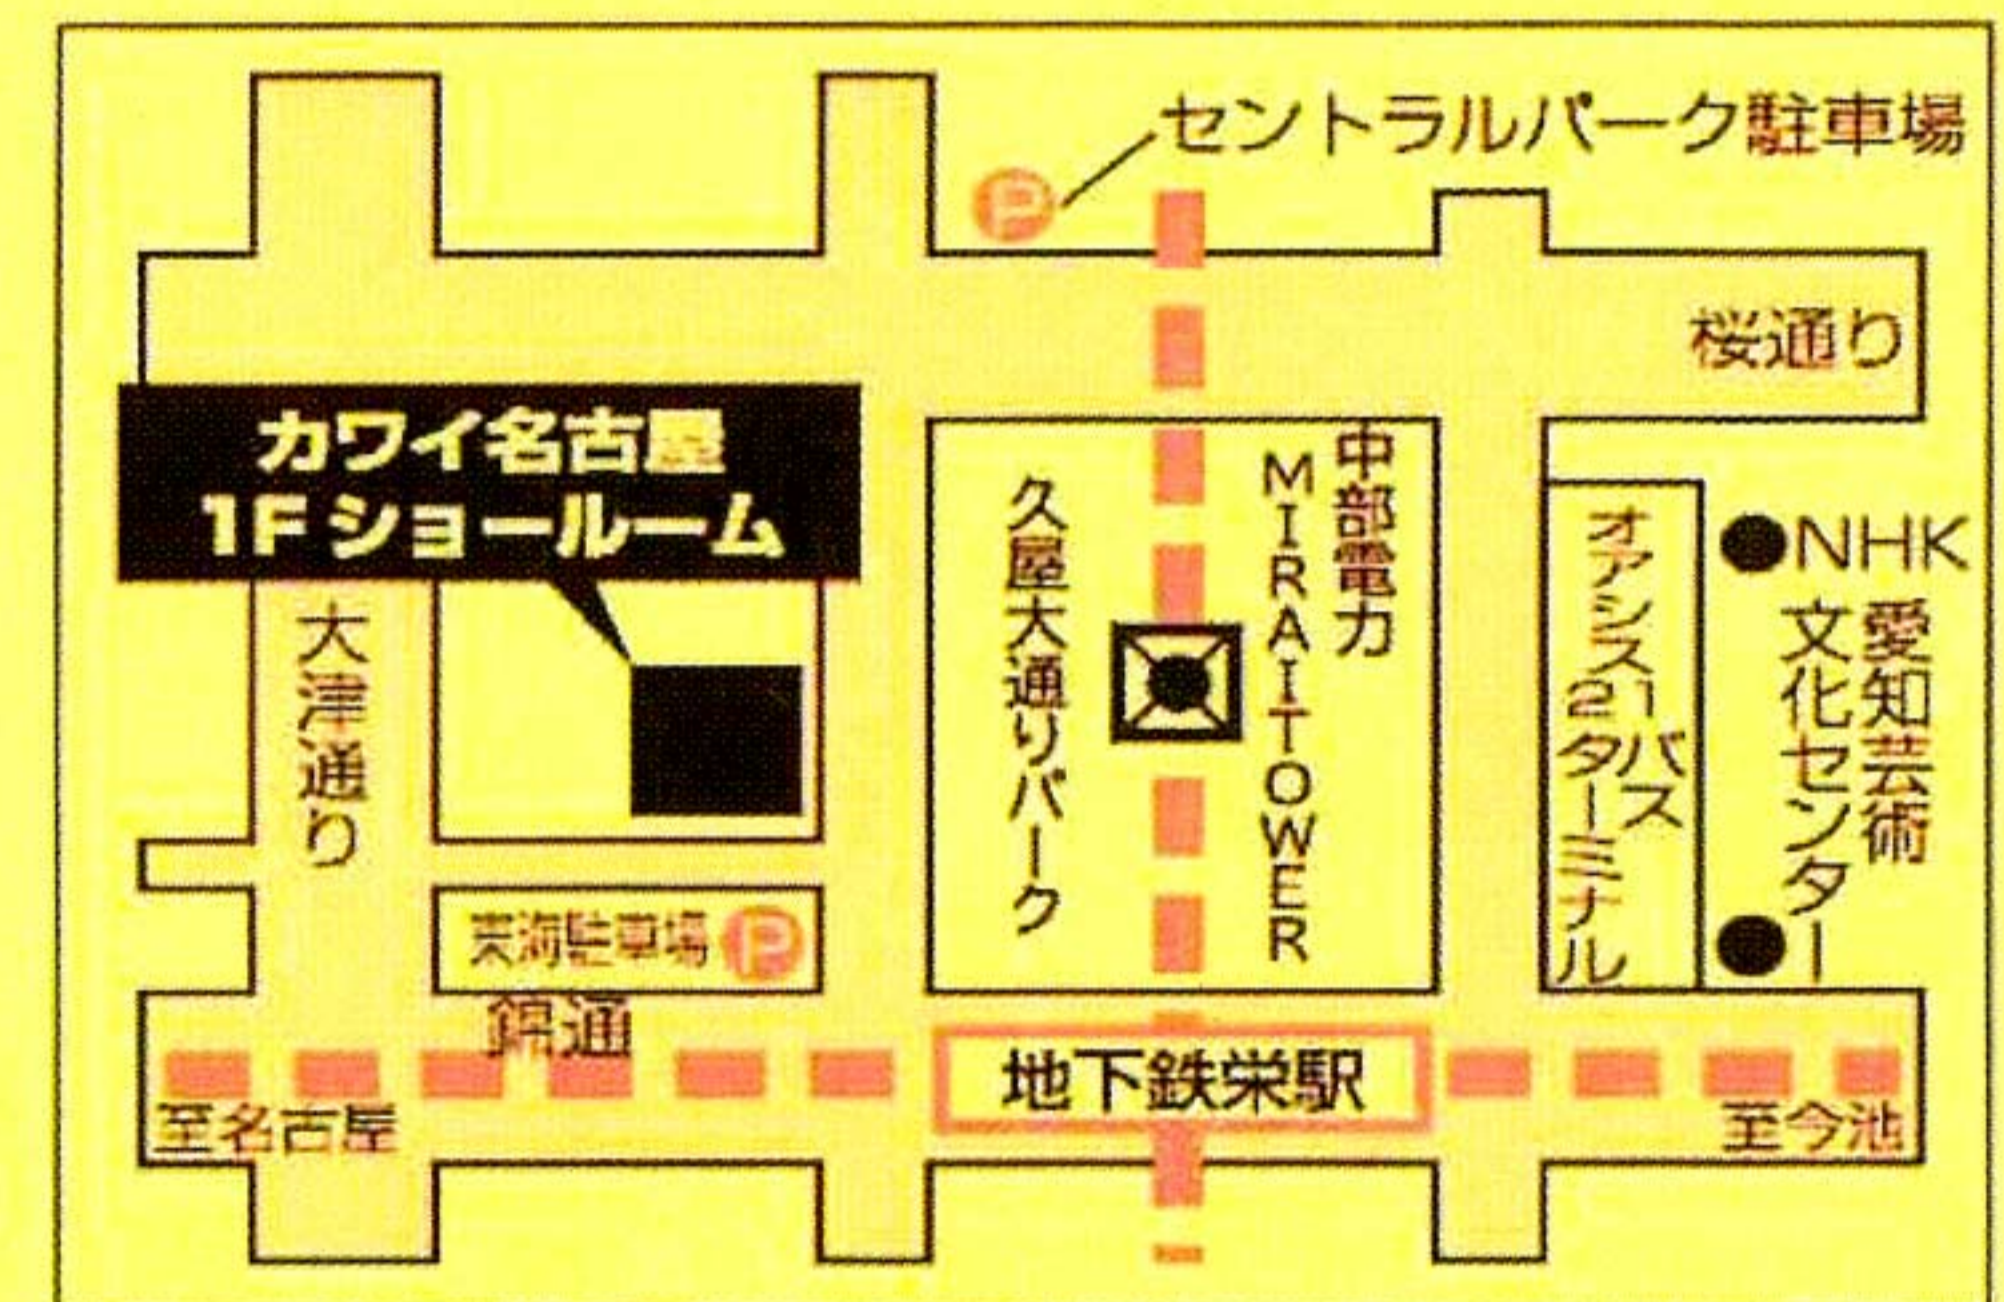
セントラルパーク駐車場

P

桜通り

カワイ名古屋
1F ショールーム

大津通り

久屋大通りパーク

中部電力
MIRAI TOWER

オアシス21バスターミナル

NHK

愛知芸術文化センター

東海駐車場 P

錦通

地下鉄栄駅

至名古屋

至今池